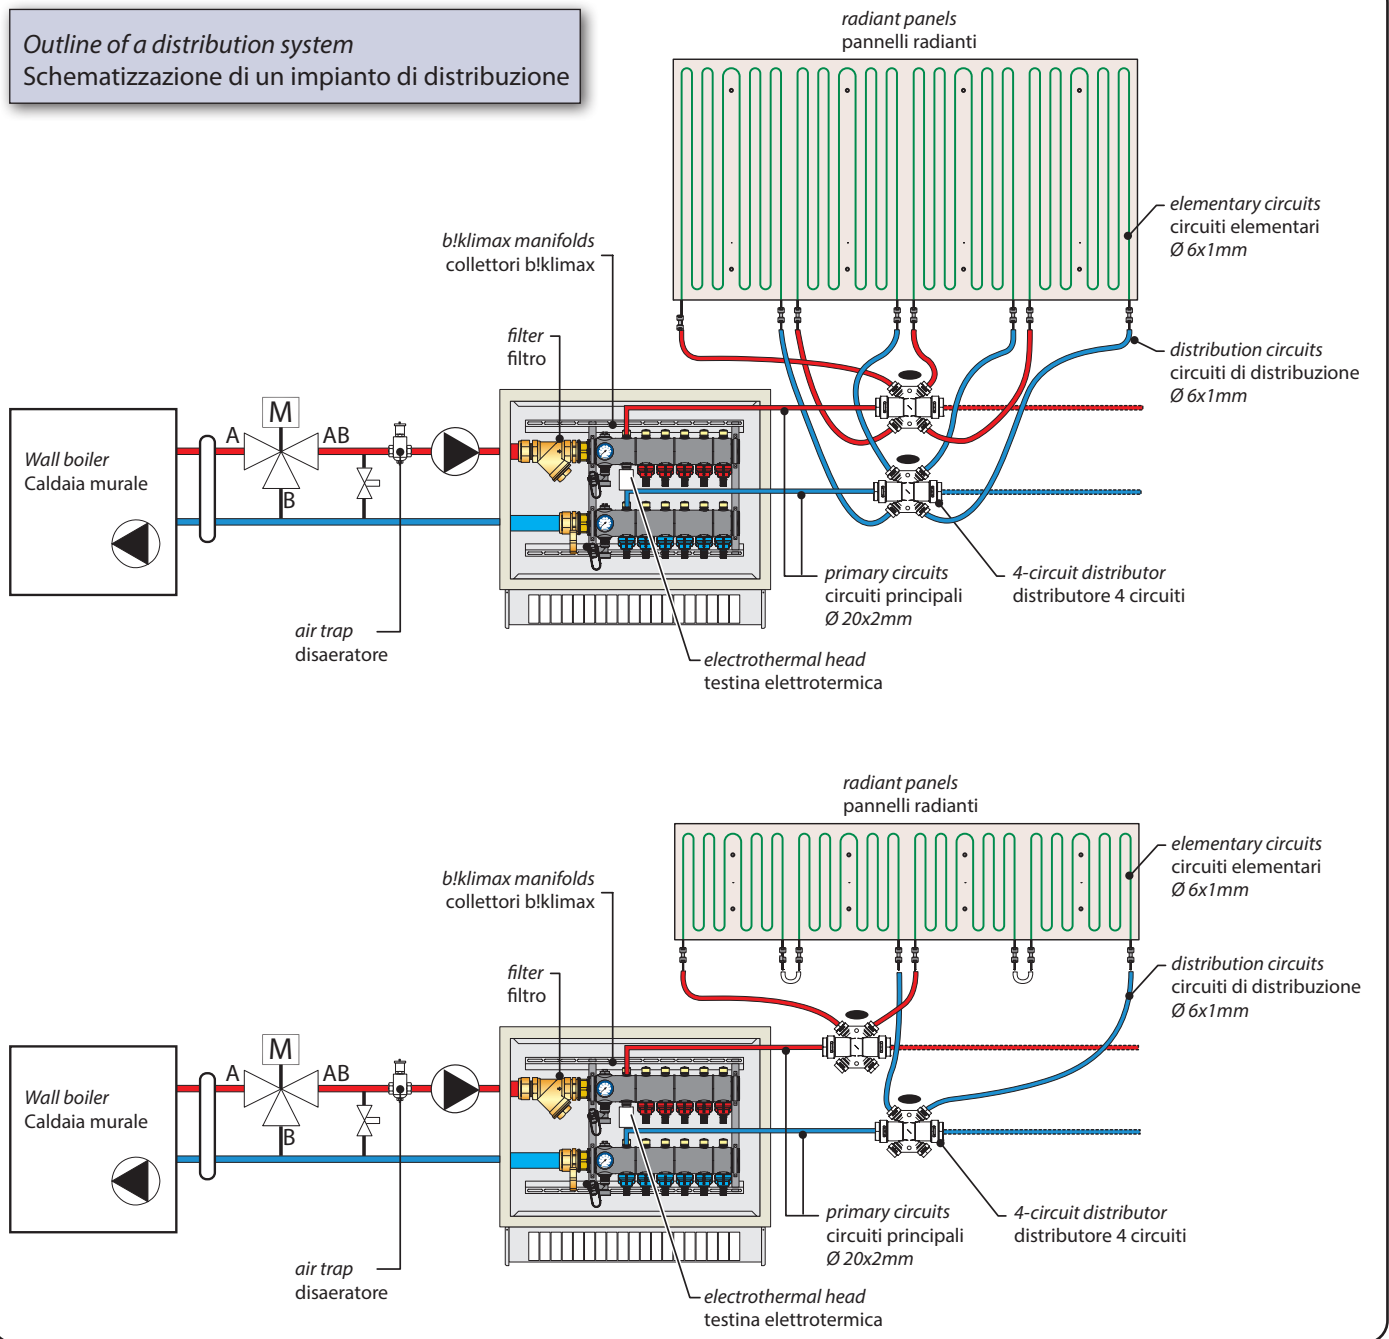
Outline of a distribution system
Schematizzazione di un impianto di distribuzione

radiant panels
pannelli radianti

elementary circuits
circuiti elementari
Ø 6x1mm

b!klimax manifolds
collettori b!klimax

distribution circuits
circuiti di distribuzione
Ø 6x1mm

filter
filtro

M

A

AB

B

Wall boiler
Caldaia murale

primary circuits
circuiti principali
Ø 20x2mm

4-circuit distributor
distributore 4 circuiti

air trap
disaeratore

electrothermal head
testina elettrotermica

radiant panels
pannelli radianti

elementary circuits
circuiti elementari
Ø 6x1mm

b!klimax manifolds
collettori b!klimax

distribution circuits
circuiti di distribuzione
Ø 6x1mm

filter
filtro

M

A

AB

B

Wall boiler
Caldaia murale

primary circuits
circuiti principali
Ø 20x2mm

4-circuit distributor
distributore 4 circuiti

air trap
disaeratore

electrothermal head
testina elettrotermica